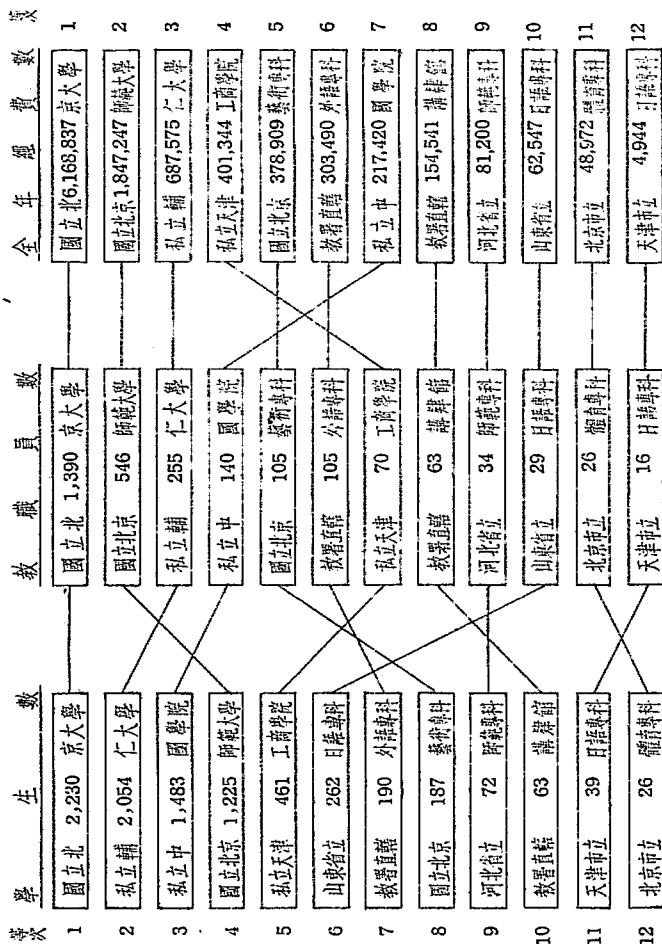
等次

| 等次 | 學生數 | 教職員數 | 全年經費數 | 等次 |
|---|---|---|---|---|
| 1 | 國立北平大學 2,230 | 國立北平大學 1,390 | 國立北平大學 6,168,837 | 1 |
| 2 | 私立輔仁大學 2,054 | 國立北京師範大學 546 | 國立北京師範大學 1,847,247 | 2 |
| 3 | 私立中國學院 1,483 | 私立輔仁大學 255 | 私立輔仁大學 687,575 | 3 |
| 4 | 國立北京師範大學 1,225 | 私立中國學院 140 | 私立天津工商學院 401,344 | 4 |
| 5 | 私立天津工商學院 461 | 國立北京藝術專科 105 | 國立北京藝術專科 378,909 | 5 |
| 6 | 山東省立日語專科 262 | 教署直轄外語專科 105 | 教署直轄外語專科 303,490 | 6 |
| 7 | 教署直轄外語專科 190 | 私立天津工商學院 70 | 私立中國學院 217,420 | 7 |
| 8 | 國立北京藝術專科 187 | 教署直轄講經館 63 | 教署直轄講經館 154,541 | 8 |
| 9 | 河北省立師範專科 72 | 河北省立師範專科 34 | 河北省立師範專科 81,200 | 9 |
| 10 | 教署直轄講經館 63 | 山東省立日語專科 29 | 山東省立日語專科 62,547 | 10 |
| 11 | 天津市立日語專科 39 | 北京市立體育專科 26 | 北京市立體育專科 48,972 | 11 |
| 12 | 北京市立體育專科 26 | 天津市立日語專科 16 | 天津市立日語專科 4,944 | 12 |